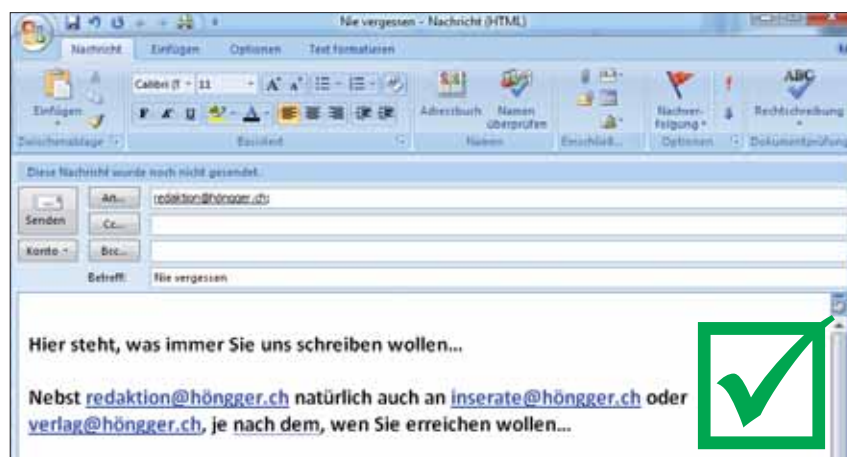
Nie vergessen - Nachricht (HTML)

Nachricht Einfügen Optionen Text formatieren

Einfügen
Zwischenablage
Calibri (T 11
F K U
Basistext
Adressbuch Namen überprüfen
Namen
Einschließ...
Nachverfolgung
Optionen
Rechtschreibung
Dokumentprüfung

Diese Nachricht wurde noch nicht gesendet.

Senden
An... redaktion@hongger.ch;
Cc...
Konto
Bcc...
Betreff: Nie vergessen

Hier steht, was immer Sie uns schreiben wollen...

Nebst redaktion@höngger.ch natürlich auch an inserate@höngger.ch oder verlag@höngger.ch, je nach dem, wen Sie erreichen wollen...